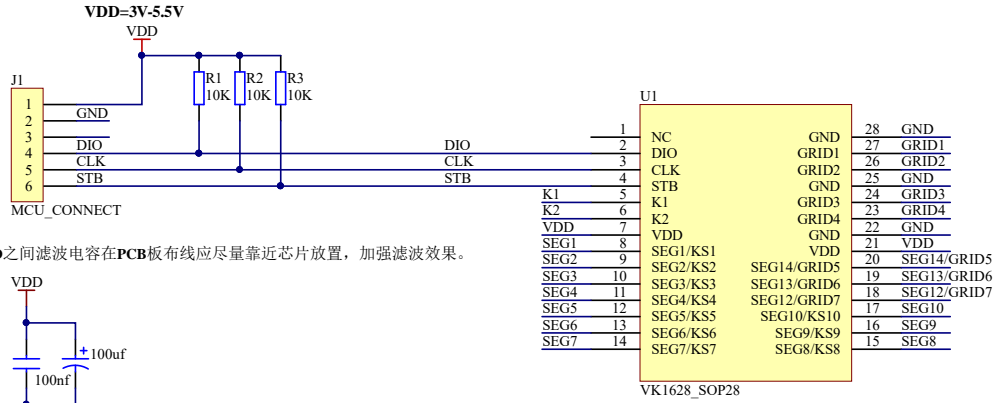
VDD=3V-5.5V

VDD

J1

1
2
3
4
5
6

GND
DIO
CLK
STB

MCU_CONNECT

R1 10K
R2 10K
R3 10K

DIO
CLK
STB

U1

| Net | Pin | Name | Name | Pin | Net |
|---|---|---|---|---|---|
| | 1 | NC | GND | 28 | GND |
| DIO | 2 | DIO | GRID1 | 27 | GRID1 |
| CLK | 3 | CLK | GRID2 | 26 | GRID2 |
| STB | 4 | STB | GND | 25 | GND |
| K1 | 5 | K1 | GRID3 | 24 | GRID3 |
| K2 | 6 | K2 | GRID4 | 23 | GRID4 |
| VDD | 7 | VDD | GND | 22 | GND |
| SEG1 | 8 | SEG1/KS1 | VDD | 21 | VDD |
| SEG2 | 9 | SEG2/KS2 | SEG14/GRID5 | 20 | SEG14/GRID5 |
| SEG3 | 10 | SEG3/KS3 | SEG13/GRID6 | 19 | SEG13/GRID6 |
| SEG4 | 11 | SEG4/KS4 | SEG12/GRID7 | 18 | SEG12/GRID7 |
| SEG5 | 12 | SEG5/KS5 | SEG10/KS10 | 17 | SEG10 |
| SEG6 | 13 | SEG6/KS6 | SEG9/KS9 | 16 | SEG9 |
| SEG7 | 14 | SEG7/KS7 | SEG8/KS8 | 15 | SEG8 |

VK1628_SOP28

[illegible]之间滤波电容在PCB板布线应尽量靠近芯片放置，加强滤波效果。

VDD

100uf

100nf